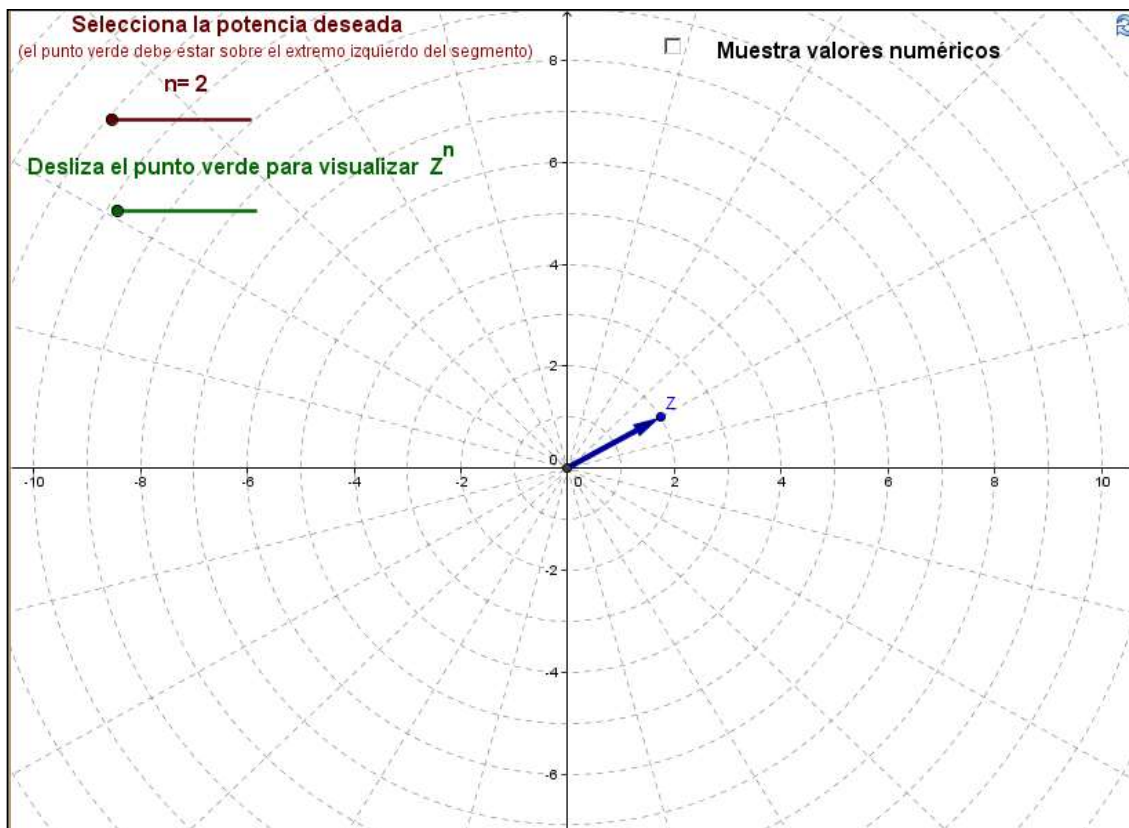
Selecciona la potencia deseada

(el punto verde debe estar sobre el extremo izquierdo del segmento)

n= 2

Desliza el punto verde para visualizar $Z^n$

Muestra valores numéricos

8

6

4

2

0

-2

-4

-6

-10

-8

-6

-4

-2

0

2

4

6

8

10

Z